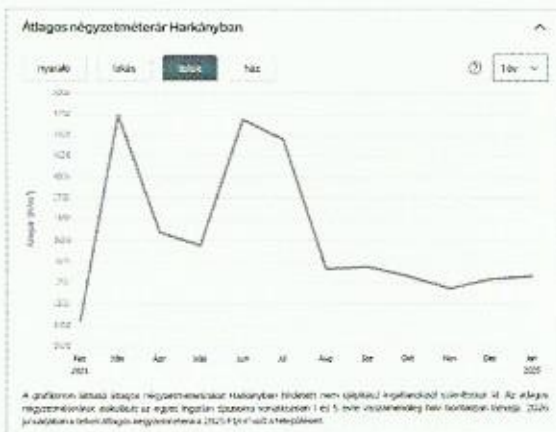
Átlagos négyzetméterár Harkányban

nyaraló | lakás | telek | ház

1év

Nov 2023 | Márc | Ápr | Máj | Jún | Júl | Aug | Szep | Okt | Nov | Dec | Jan 2025

A grafikonon látható átlagos négyzetméterárak Harkányban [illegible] kínálati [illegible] számítottuk ki. Az átlagos négyzetméterárak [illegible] az egyes ingatlan típusokra vonatkozóan 1 és 5 évre visszamenőleg havi bontásban tekinthetők. 2025 januárjában a telkek átlagos négyzetméterára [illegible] a településen.